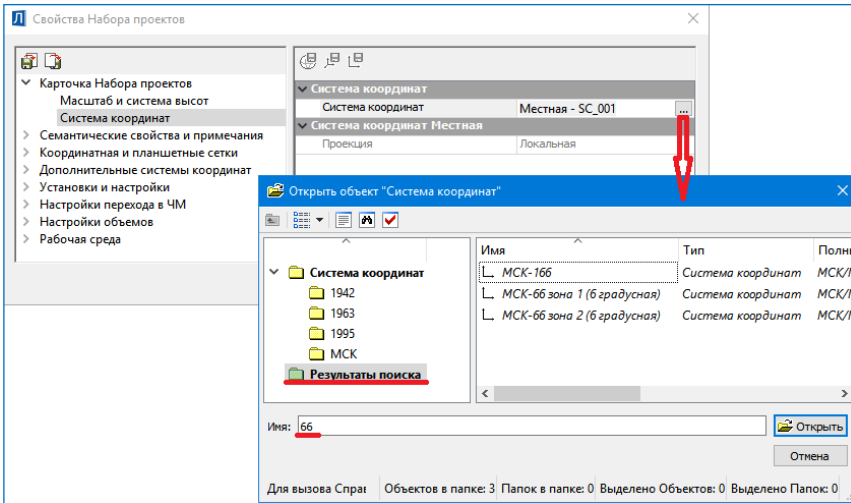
Свойства Набора проектов

Карточка Набора проектов
Масштаб и система высот
Система координат
Семантические свойства и примечания
Координатная и планшетные сетки
Дополнительные системы координат
Установки и настройки
Настройки перехода в ЧМ
Настройки объемов
Рабочая среда

Система координат
Система координат | Местная - SC_001
Система координат Местная
Проекция | Локальная

Открыть объект "Система координат"

Система координат
1942
1963
1995
МСК
Результаты поиска

| Имя | Тип | Полн |
|---|---|---|
| МСК-166 | Система координат | МСК/ |
| МСК-66 зона 1 (6 градусная) | Система координат | МСК/ |
| МСК-66 зона 2 (6 градусная) | Система координат | МСК/ |

Имя: 66
Открыть
Отмена

Для вызова Спра | Объектов в папке: 3 | Папок в папке: 0 | Выделено Объектов: 0 | Выделено Папок: 0